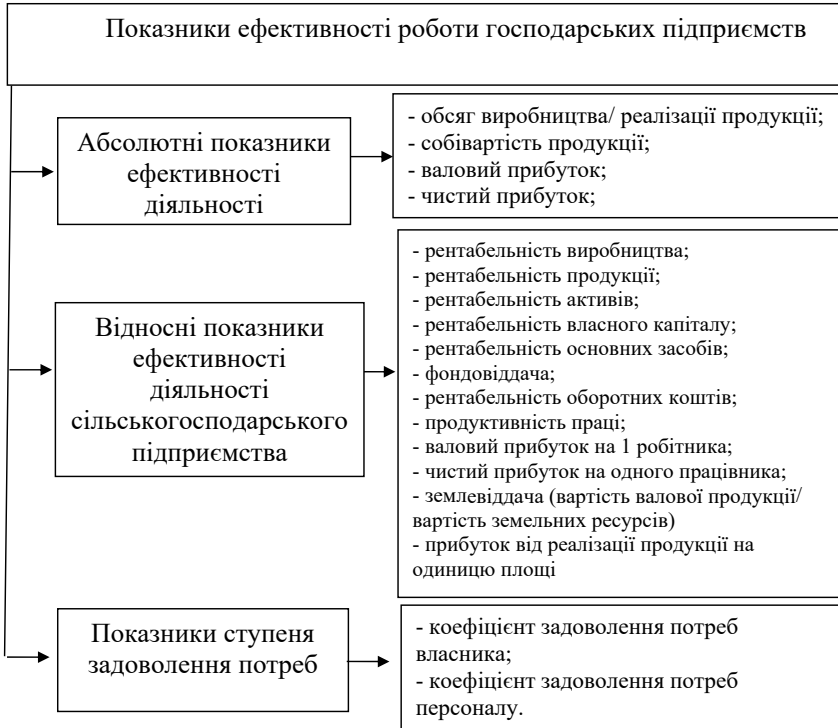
Показники ефективності роботи господарських підприємств

Абсолютні показники ефективності діяльності

- обсяг виробництва/ реалізації продукції;
- собівартість продукції;
- валовий прибуток;
- чистий прибуток;

Відносні показники ефективності діяльності сільськогосподарського підприємства

- рентабельність виробництва;
- рентабельність продукції;
- рентабельність активів;
- рентабельність власного капіталу;
- рентабельність основних засобів;
- фондовіддача;
- рентабельність оборотних коштів;
- продуктивність праці;
- валовий прибуток на 1 робітника;
- чистий прибуток на одного працівника;
- землевіддача (вартість валової продукції/ вартість земельних ресурсів)
- прибуток від реалізації продукції на одиницю площі

Показники ступеня задоволення потреб

- коефіцієнт задоволення потреб власника;
- коефіцієнт задоволення потреб персоналу.